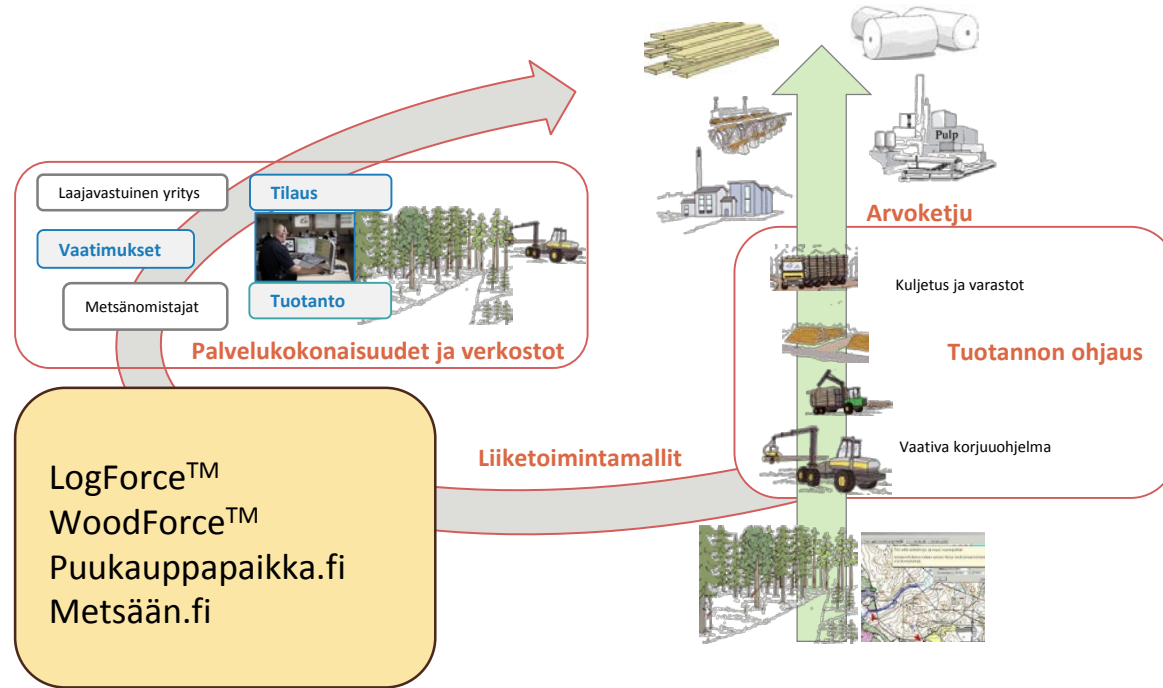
Pulp

Arvoketju

Laajavastuinen yritys

Tilaus

Vaatimukset

Metsänomistajat

Tuotanto

Palvelukokonaisuudet ja verkostot

Kuljetus ja varastot

Tuotannon ohjaus

Vaativa korjuuohjelma

Liiketoimintamallit

LogForce$^{TM}$
WoodForce$^{TM}$
Puukauppapaikka.fi
Metsään.fi